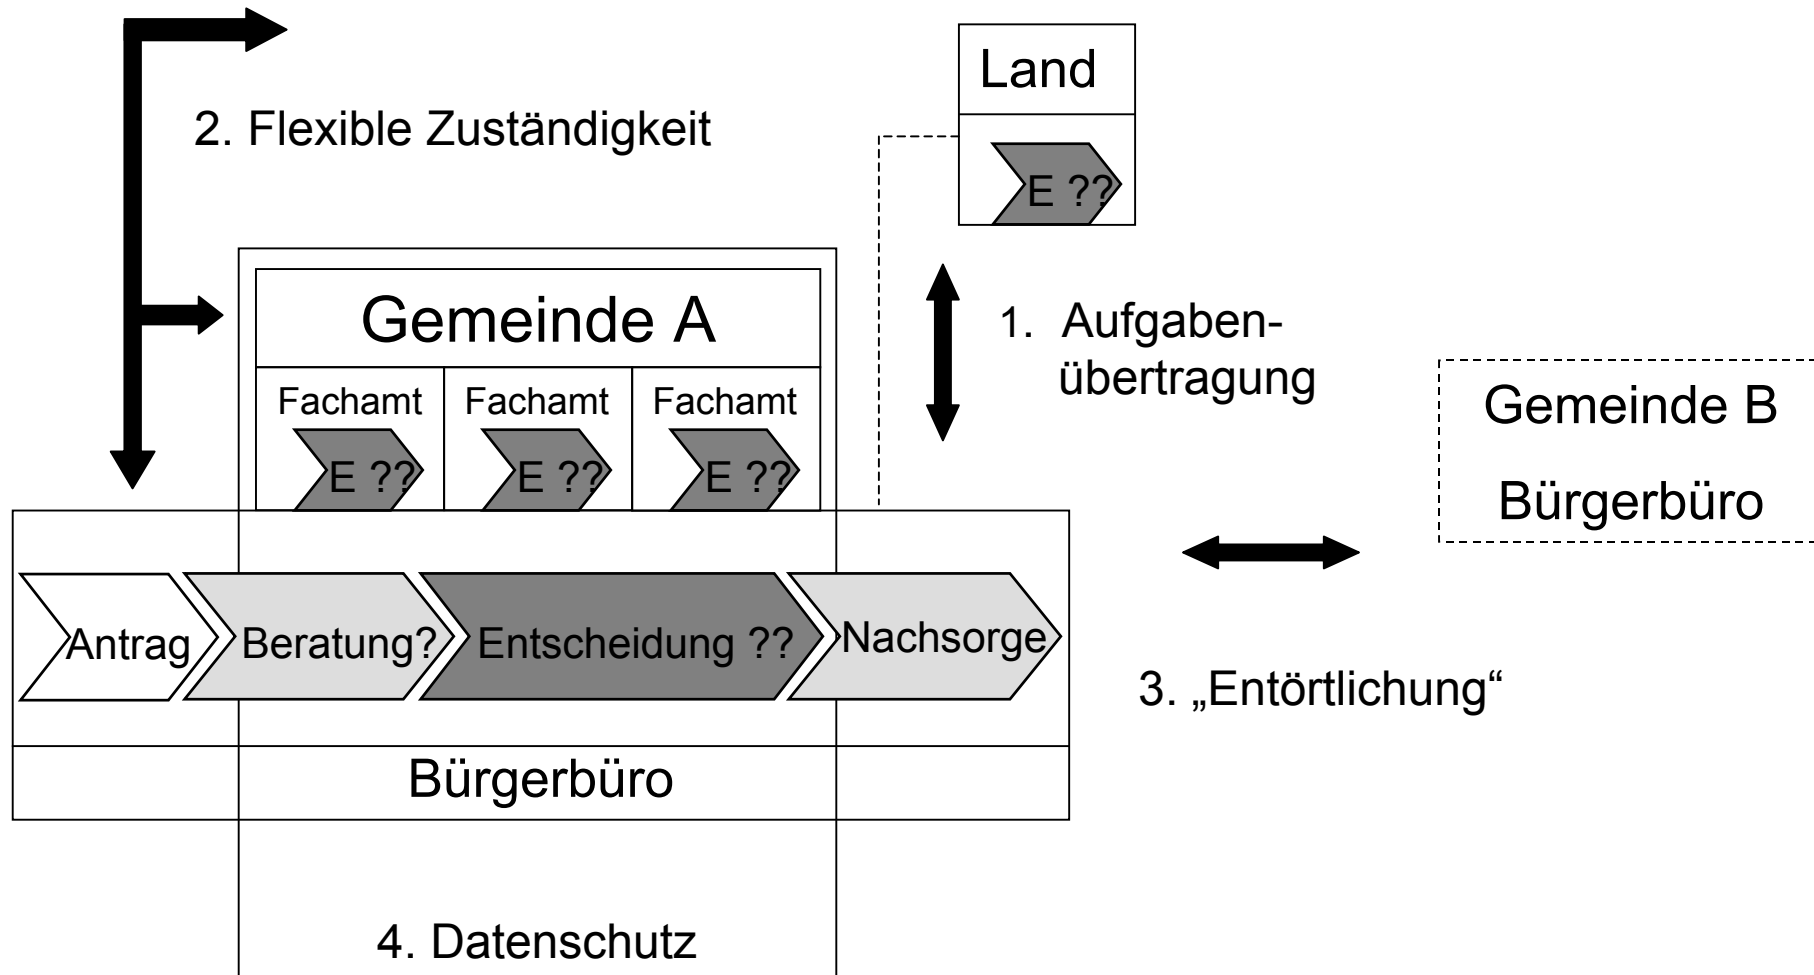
2. Flexible Zuständigkeit

Land

E ??

Gemeinde A

Fachamt

E ??

Fachamt

E ??

Fachamt

E ??

1. Aufgabenübertragung

Gemeinde B

Bürgerbüro

Antrag

Beratung?

Entscheidung ??

Nachsorge

3. „Entörtlichung“

Bürgerbüro

4. Datenschutz